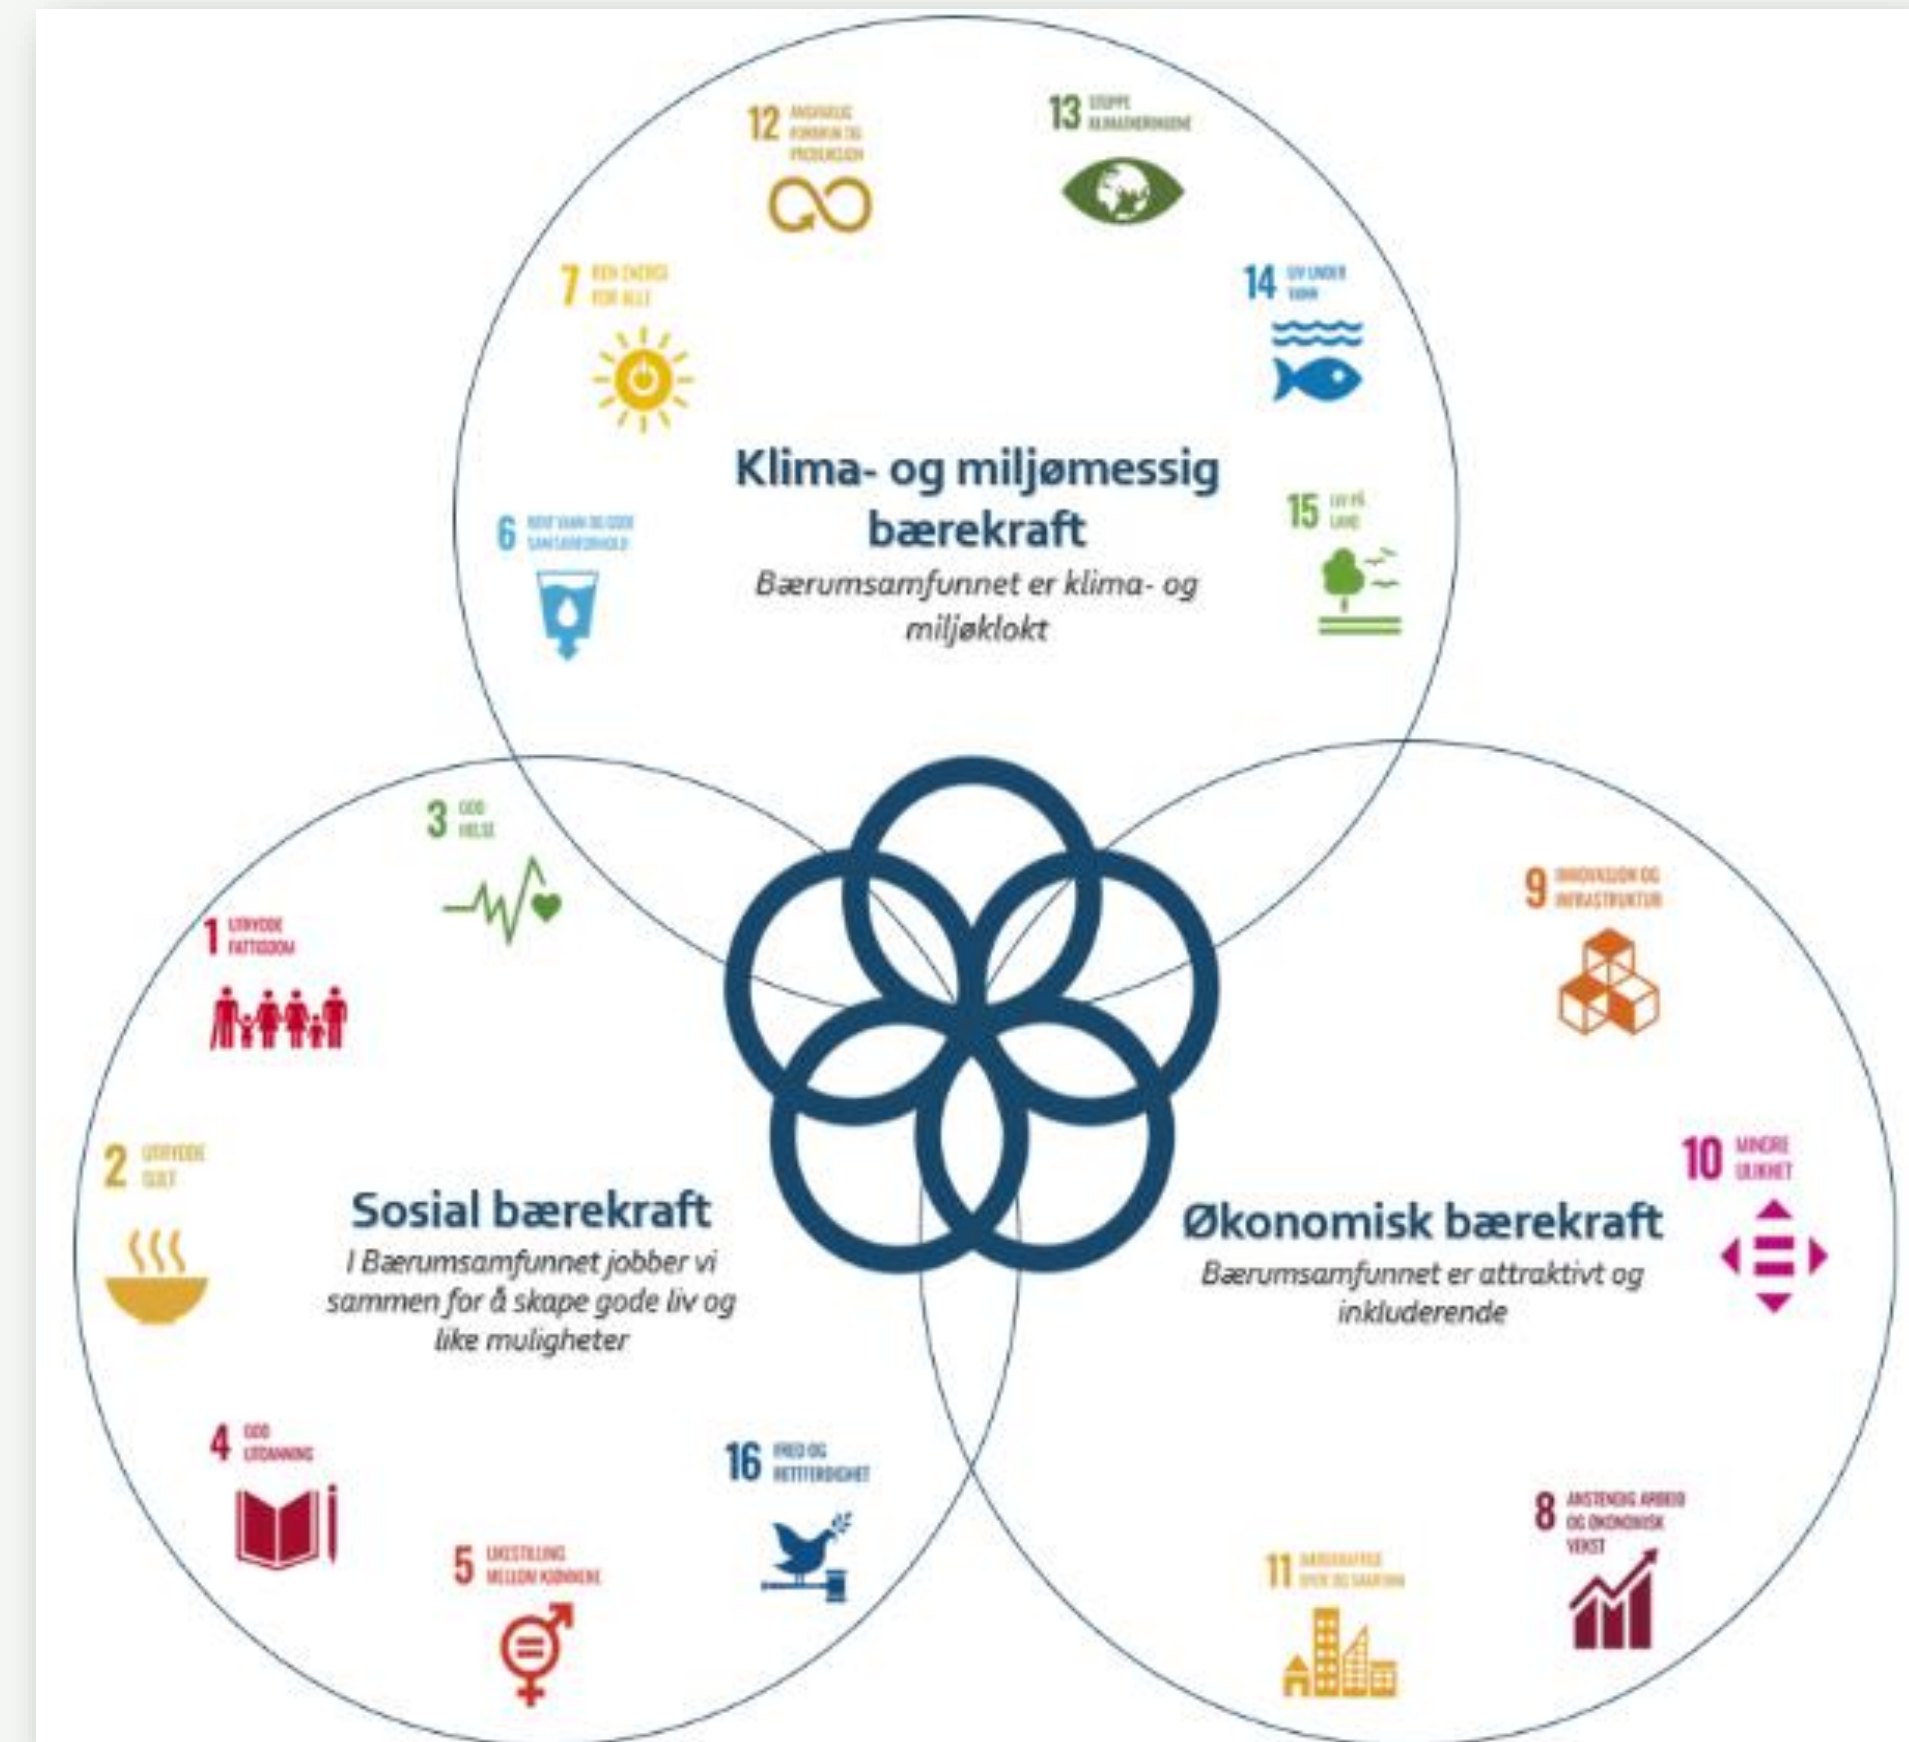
12 ANSVARLIG FORBRUK OG PRODUKSJON

13 STOPPE KLIMAENDRINGENE

7 REN ENERGI FOR ALLE

14 LIV UNDER VANN

Klima- og miljømessig bærekraft
Bærumsamfunnet er klima- og miljøklokt

6 RENT VANN OG GODE SANITÆRFORHOLD

15 LIV PÅ LAND

3 GOD HELSE

1 UTRYDDE FATTIGDOM

9 INNOVASJON OG INFRASTRUKTUR

2 UTRYDDE SULT

Sosial bærekraft
I Bærumsamfunnet jobber vi sammen for å skape gode liv og like muligheter

10 MINDRE ULIKHET

Økonomisk bærekraft
Bærumsamfunnet er attraktivt og inkluderende

4 GOD UTDANNING

16 FRED OG RETTFERDIGHET

5 LIKESTILLING MELLOM KJØNNENE

11 BÆREKRAFTIGE BYER OG SAMFUNN

8 ANSTENDIG ARBEID OG ØKONOMISK VEKST